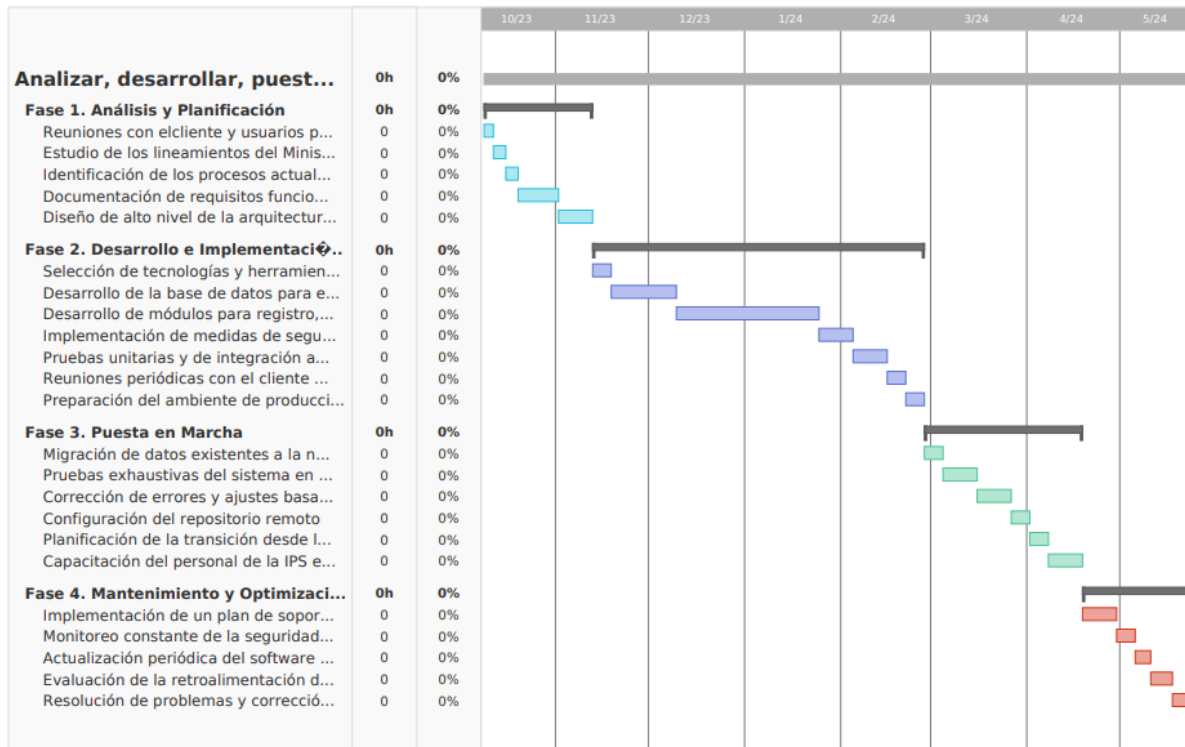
| | | |
|---|---|---|
| **Analizar, desarrollar, puest...** | **0h** | **0%** |
| **Fase 1. Análisis y Planificación** | **0h** | **0%** |
| Reuniones con elcliente y usuarios p... | 0 | 0% |
| Estudio de los lineamientos del Minis... | 0 | 0% |
| Identificación de los procesos actual... | 0 | 0% |
| Documentación de requisitos funcio... | 0 | 0% |
| Diseño de alto nivel de la arquitectur... | 0 | 0% |
| **Fase 2. Desarrollo e Implementaci�...** | **0h** | **0%** |
| Selección de tecnologías y herramien... | 0 | 0% |
| Desarrollo de la base de datos para e... | 0 | 0% |
| Desarrollo de módulos para registro,... | 0 | 0% |
| Implementación de medidas de segu... | 0 | 0% |
| Pruebas unitarias y de integración a... | 0 | 0% |
| Reuniones periódicas con el cliente ... | 0 | 0% |
| Preparación del ambiente de producci... | 0 | 0% |
| **Fase 3. Puesta en Marcha** | **0h** | **0%** |
| Migración de datos existentes a la n... | 0 | 0% |
| Pruebas exhaustivas del sistema en ... | 0 | 0% |
| Corrección de errores y ajustes basa... | 0 | 0% |
| Configuración del repositorio remoto | 0 | 0% |
| Planificación de la transición desde l... | 0 | 0% |
| Capacitación del personal de la IPS e... | 0 | 0% |
| **Fase 4. Mantenimiento y Optimizaci...** | **0h** | **0%** |
| Implementación de un plan de sopor... | 0 | 0% |
| Monitoreo constante de la seguridad... | 0 | 0% |
| Actualización periódica del software ... | 0 | 0% |
| Evaluación de la retroalimentación d... | 0 | 0% |
| Resolución de problemas y correcció... | 0 | 0% |

10/23 11/23 12/23 1/24 2/24 3/24 4/24 5/24